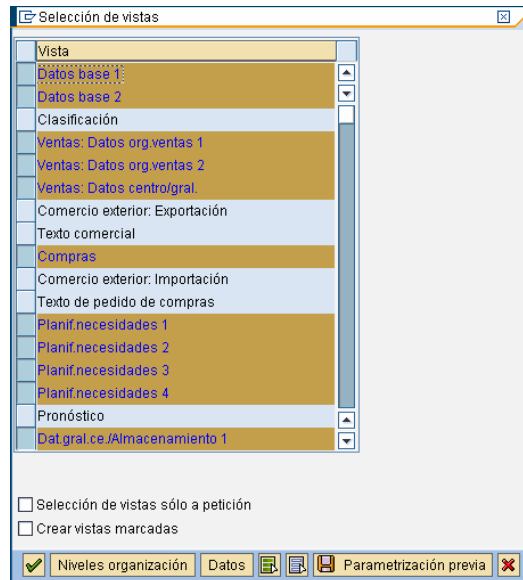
Selección de vistas

| Vista |
|---|
| Datos base 1 |
| Datos base 2 |
| Clasificación |
| Ventas: Datos org.ventas 1 |
| Ventas: Datos org.ventas 2 |
| Ventas: Datos centro/gral. |
| Comercio exterior: Exportación |
| Texto comercial |
| Compras |
| Comercio exterior: Importación |
| Texto de pedido de compras |
| Planif.necesidades 1 |
| Planif.necesidades 2 |
| Planif.necesidades 3 |
| Planif.necesidades 4 |
| Pronóstico |
| Dat.gral.ce./Almacenamiento 1 |

Selección de vistas sólo a petición
Crear vistas marcadas

Niveles organización Datos Parametrización previa